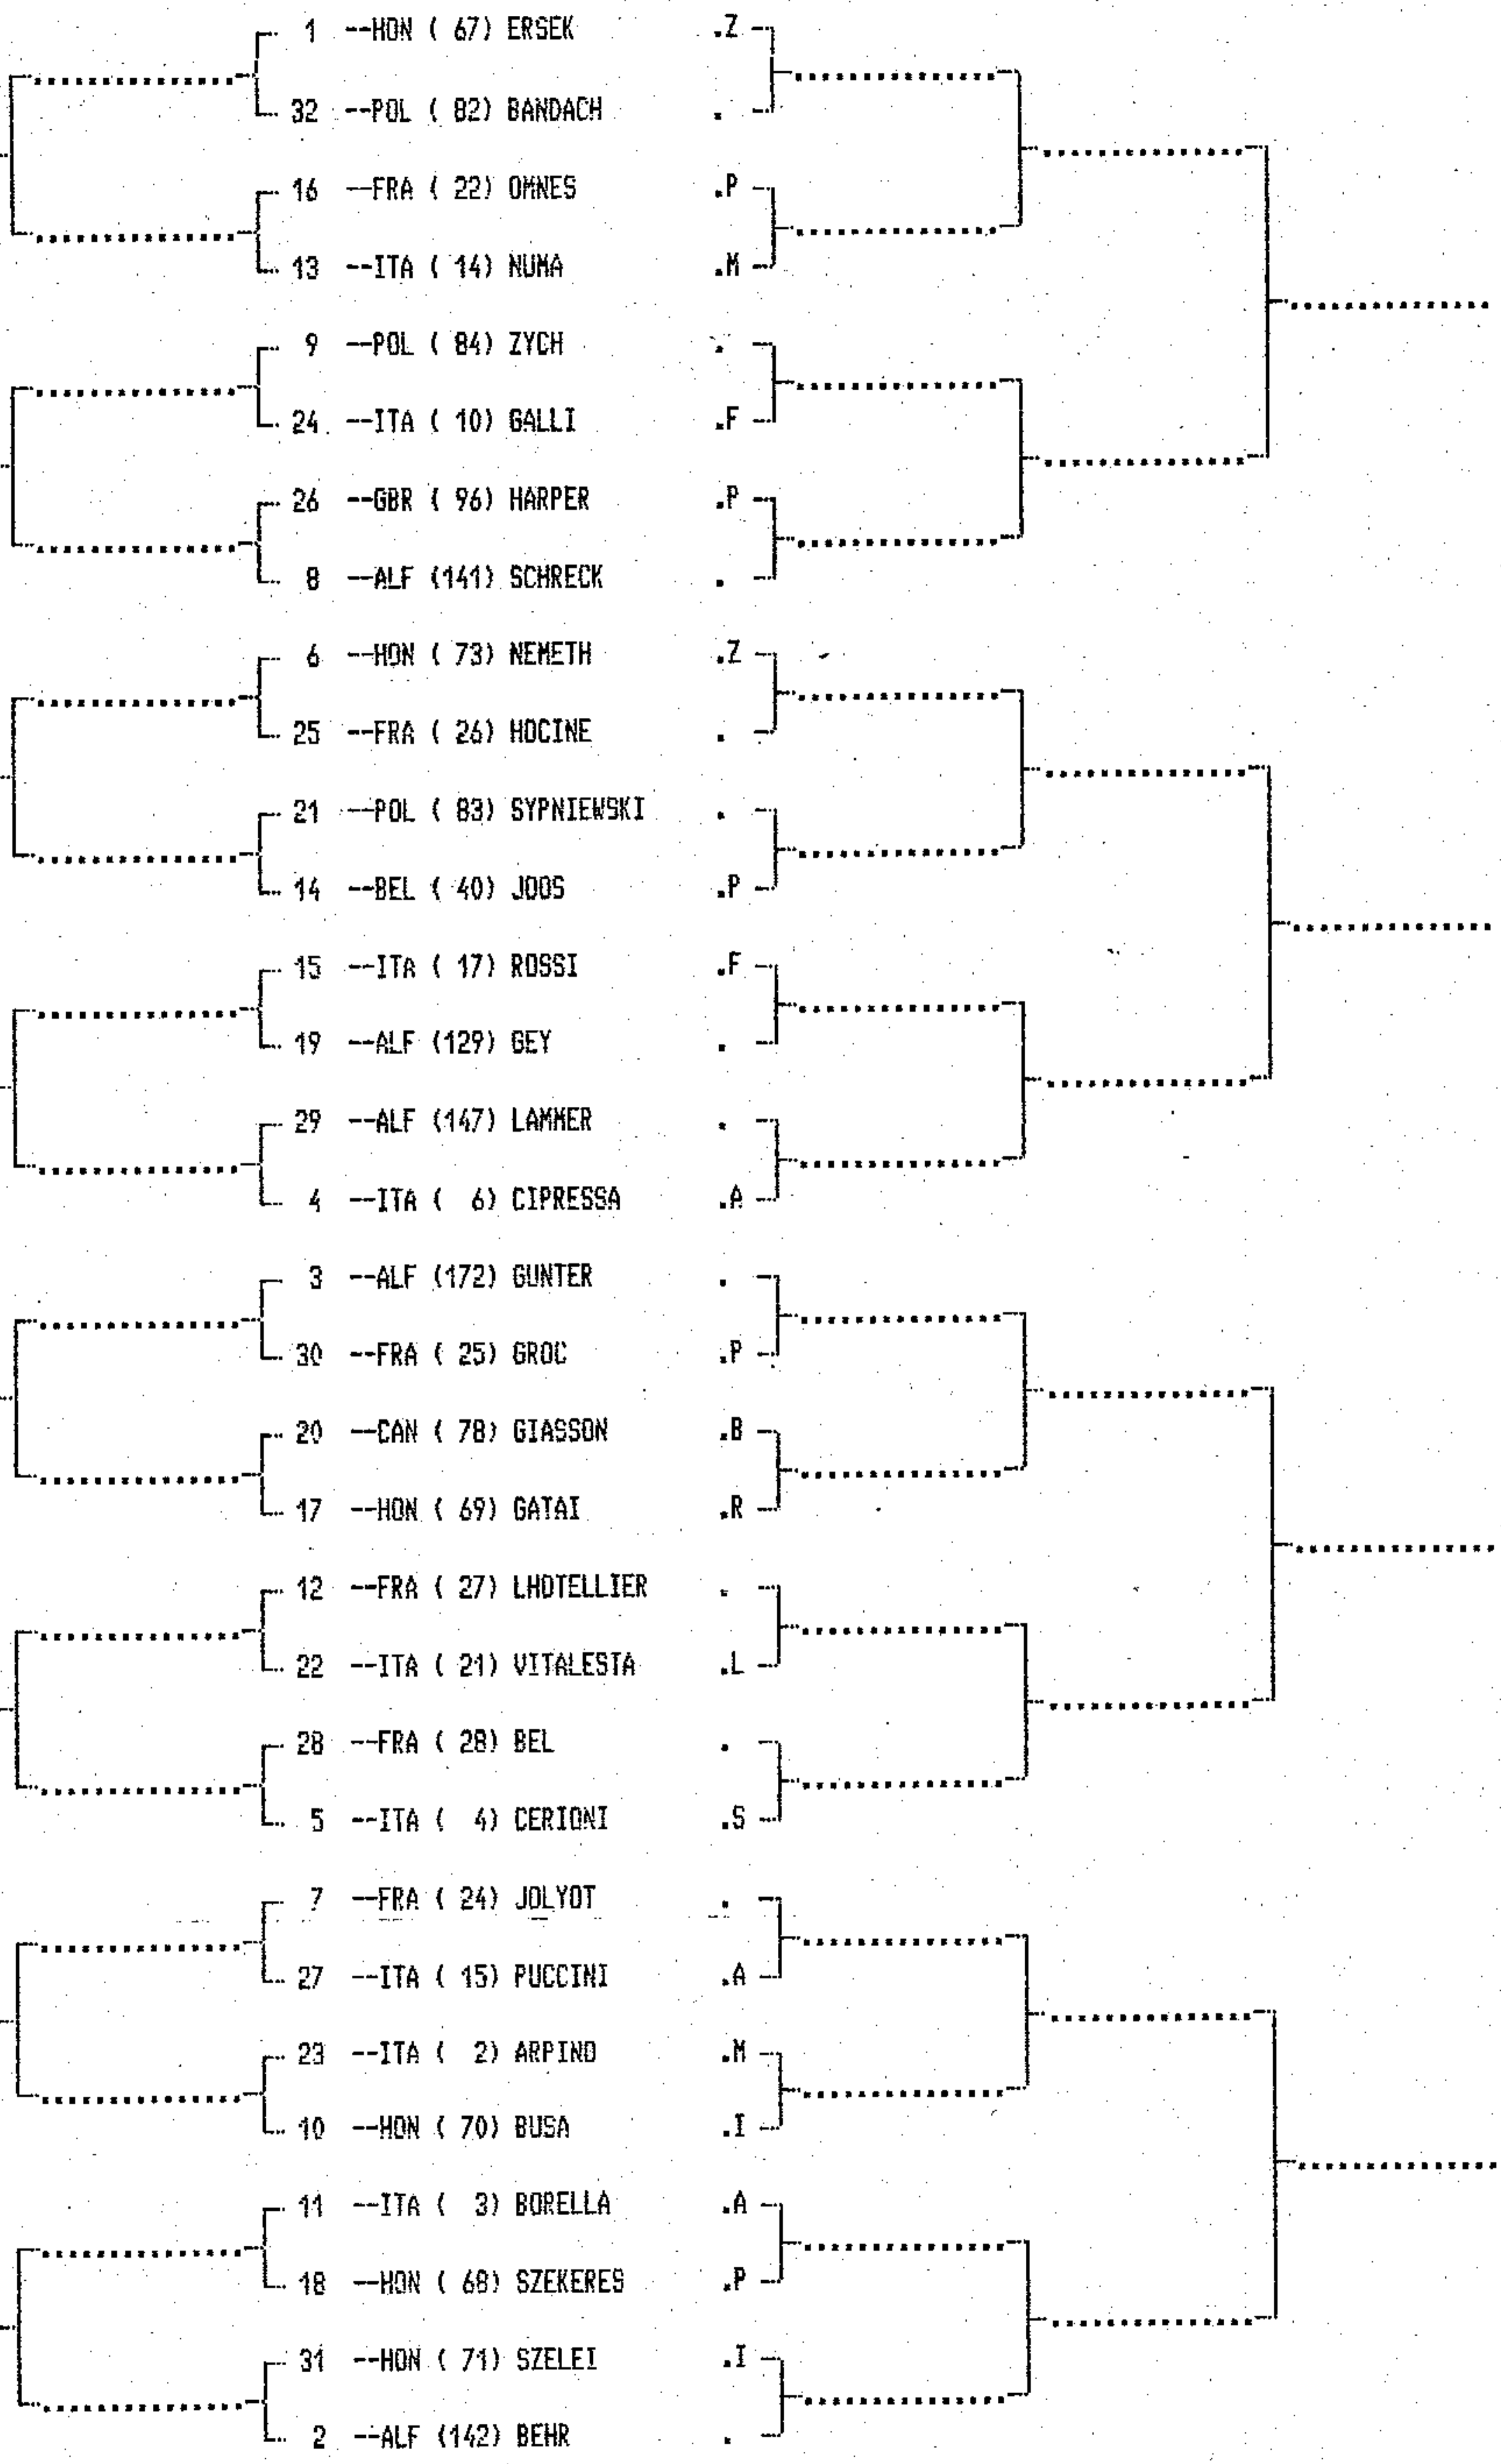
1 --HON ( 67) ERSEK .Z
32 --POL ( 82) BANDACH .
16 --FRA ( 22) OHNES .P
13 --ITA ( 14) NUMA .M
9 --POL ( 84) ZYCH .
24 --ITA ( 10) GALLI .F
26 --GBR ( 96) HARPER .P
8 --ALF (141) SCHRECK .
6 --HON ( 73) NEMETH .Z
25 --FRA ( 26) HOCINE .
21 --POL ( 83) SYPNIEWSKI .
14 --BEL ( 40) JOOS .P
15 --ITA ( 17) ROSSI .F
19 --ALF (129) GEY .
29 --ALF (147) LAMMER .
4 --ITA ( 6) CIPRESSA .A
3 --ALF (172) GUNTER .
30 --FRA ( 25) GROC .P
20 --CAN ( 78) GIASSON .B
17 --HON ( 69) GATAI .R
12 --FRA ( 27) LHOTELLIER .
22 --ITA ( 21) VITALESTA .L
28 --FRA ( 28) BEL .
5 --ITA ( 4) CERIONI .S
7 --FRA ( 24) JOLYOT .
27 --ITA ( 15) PUCCINI .A
23 --ITA ( 2) ARPINO .M
10 --HON ( 70) BUSA .I
11 --ITA ( 3) BORELLA .A
18 --HON ( 68) SZEKERES .P
31 --HON ( 71) SZELEI .I
2 --ALF (142) BEHR .